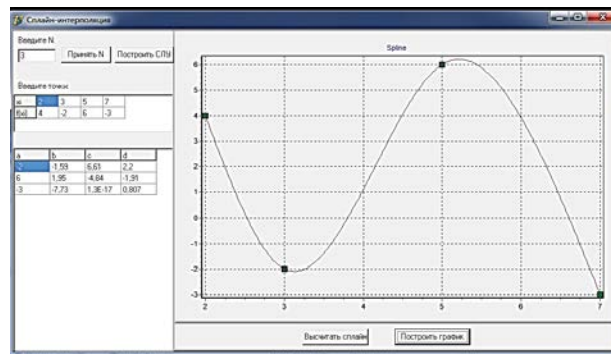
Сплайн-интерполяция

Введите N

3

Принять N

Построить СЛУ

Введите точки

| xi | 2 | 3 | 5 | 7 |
|---|---|---|---|---|
| f(xi) | 4 | -2 | 6 | -3 |

| a | b | c | d |
|---|---|---|---|
| -2 | -1,59 | 6,63 | 2,2 |
| 6 | 1,95 | -4,84 | -1,91 |
| -3 | -7,73 | 1,3E-17 | 0,807 |

Spline

6
5
4
3
2
1
0
-1
-2
-3

2
3
4
5
6
7

Высчитать сплайн

Построить график